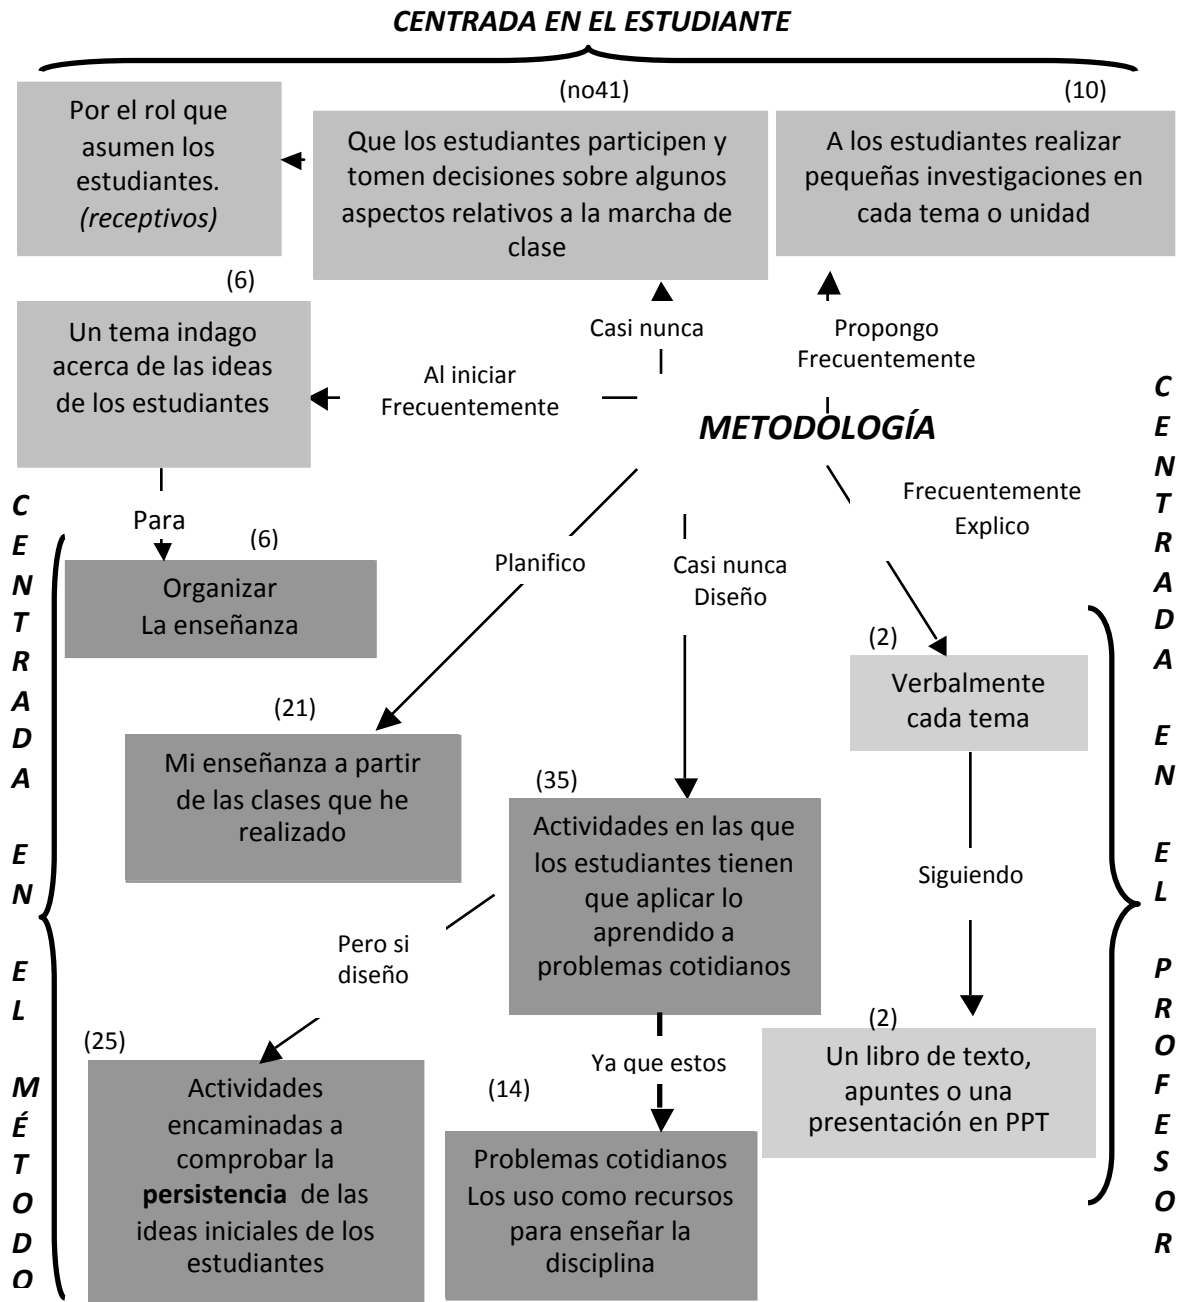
CENTRADA EN EL ESTUDIANTE

Por el rol que asumen los estudiantes. (receptivos)

(no41)
Que los estudiantes participen y tomen decisiones sobre algunos aspectos relativos a la marcha de clase

(10)
A los estudiantes realizar pequeñas investigaciones en cada tema o unidad

(6)
Un tema indago acerca de las ideas de los estudiantes

Casi nunca

Propongo Frecuentemente

Al iniciar Frecuentemente

METODOLOGÍA

CENTRADA EN EL PROFESOR

CENTRADA EN EL MÉTODO

Para

(6)
Organizar La enseñanza

Planifico

Casi nunca Diseño

Frecuentemente Explico

(2)
Verbalmente cada tema

(21)
Mi enseñanza a partir de las clases que he realizado

(35)
Actividades en las que los estudiantes tienen que aplicar lo aprendido a problemas cotidianos

Siguiendo

Pero si diseño

(2)
Un libro de texto, apuntes o una presentación en PPT

(25)
Actividades encaminadas a comprobar la persistencia de las ideas iniciales de los estudiantes

Ya que estos

(14)
Problemas cotidianos Los uso como recursos para enseñar la disciplina